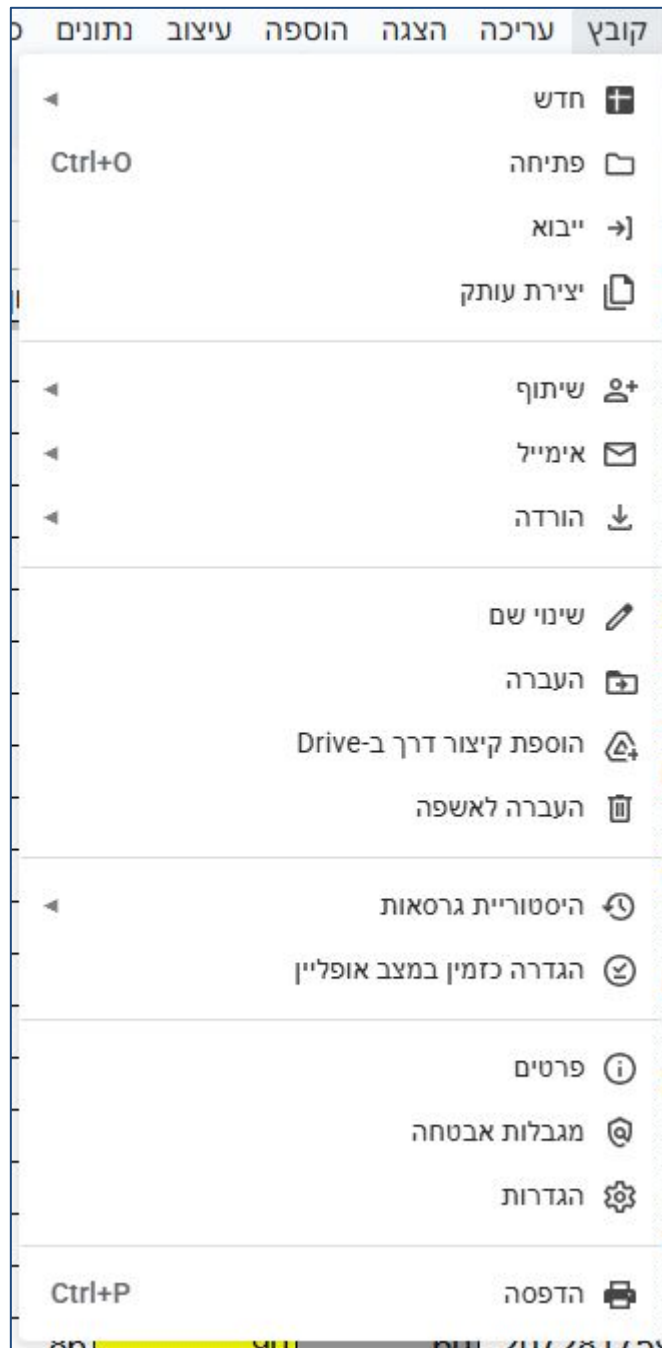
קובץ עריכה הצגה הוספה עיצוב נתונים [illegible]

חדש
פתיחה Ctrl+O
ייבוא
יצירת עותק

שיתוף
אימייל
הורדה

שינוי שם
העברה
הוספת קיצור דרך ב-Drive
העברה לאשפה

היסטוריית גרסאות
הגדרה כזמין במצב אופליין

פרטים
מגבלות אבטחה
הגדרות

הדפסה Ctrl+P